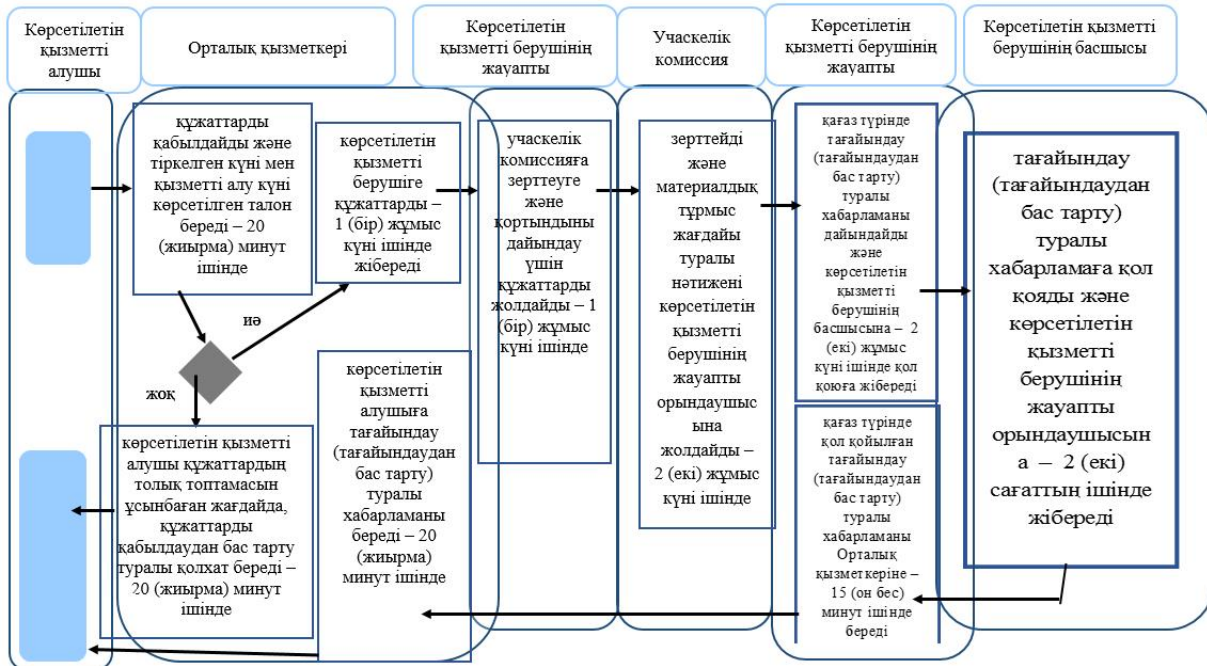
Көрсетілетін қызметті алушы

Орталық қызметкері

Көрсетілетін қызметті берушінің жауапты

Учаскелік комиссия

Көрсетілетін қызметті берушінің жауапты

Көрсетілетін қызмет берушінің басшысы

құжаттарды қабылдайды және тіркелген күні мен қызметті алу күні көрсетілген талон береді – 20 (жиырма) минут ішінде

көрсетілетін қызметті берушіге құжаттарды – 1 (бір) жұмыс күні ішінде жібереді

иә

жоқ

көрсетілетін қызметті алушы құжаттардың толық топтамасын ұсынбаған жағдайда, құжаттарды қабылдаудан бас тарту туралы қолхат береді – 20 (жиырма) минут ішінде

көрсетілетін қызметті алушыға тағайындау (тағайындаудан бас тарту) туралы хабарламаны береді – 20 (жиырма) минут ішінде

учаскелік комиссияға зерттеуге және қортындыны дайындау үшін құжаттарды жолдайды – 1 (бір) жұмыс күні ішінде

зерттейді және материалдық тұрмыс жағдайы туралы нәтижені көрсетілетін қызметті берушінің жауапты орындаушысына жолдайды – 2 (екі) жұмыс күні ішінде

қағаз түрінде тағайындау (тағайындаудан бас тарту) туралы хабарламаны дайындайды және көрсетілетін қызметті берушінің басшысына – 2 (екі) жұмыс күні ішінде қол қоюға жібереді

қағаз түрінде қол қойылған тағайындау (тағайындаудан бас тарту) туралы хабарламаны Орталық қызметкеріне – 15 (он бес) минут ішінде береді

тағайындау (тағайындаудан бас тарту) туралы хабарламаға қол қояды және көрсетілетін қызметті берушінің жауапты орындаушысына – 2 (екі) сағаттың ішінде жібереді